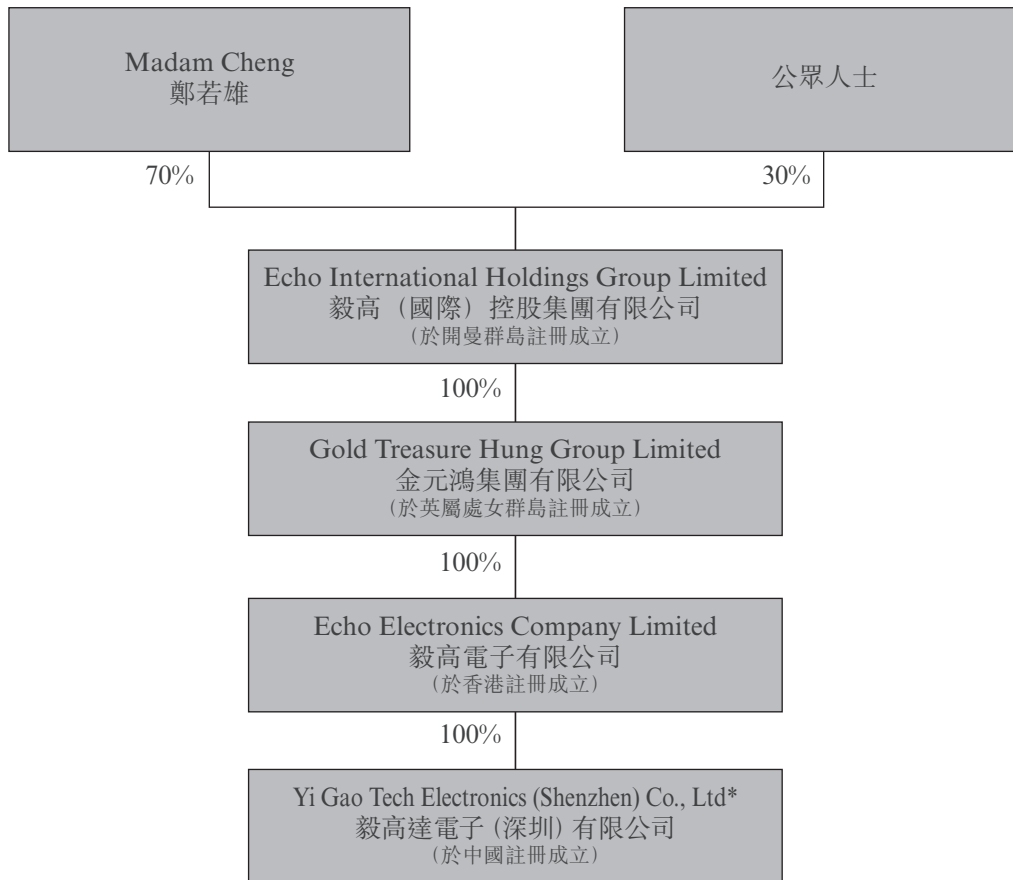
Madam Cheng
鄭若雄

公眾人士

70%

30%

Echo International Holdings Group Limited
毅高（國際）控股集團有限公司
（於開曼群島註冊成立）

100%

Gold Treasure Hung Group Limited
金元鴻集團有限公司
（於英屬處女群島註冊成立）

100%

Echo Electronics Company Limited
毅高電子有限公司
（於香港註冊成立）

100%

Yi Gao Tech Electronics (Shenzhen) Co., Ltd*
毅高達電子（深圳）有限公司
（於中國註冊成立）